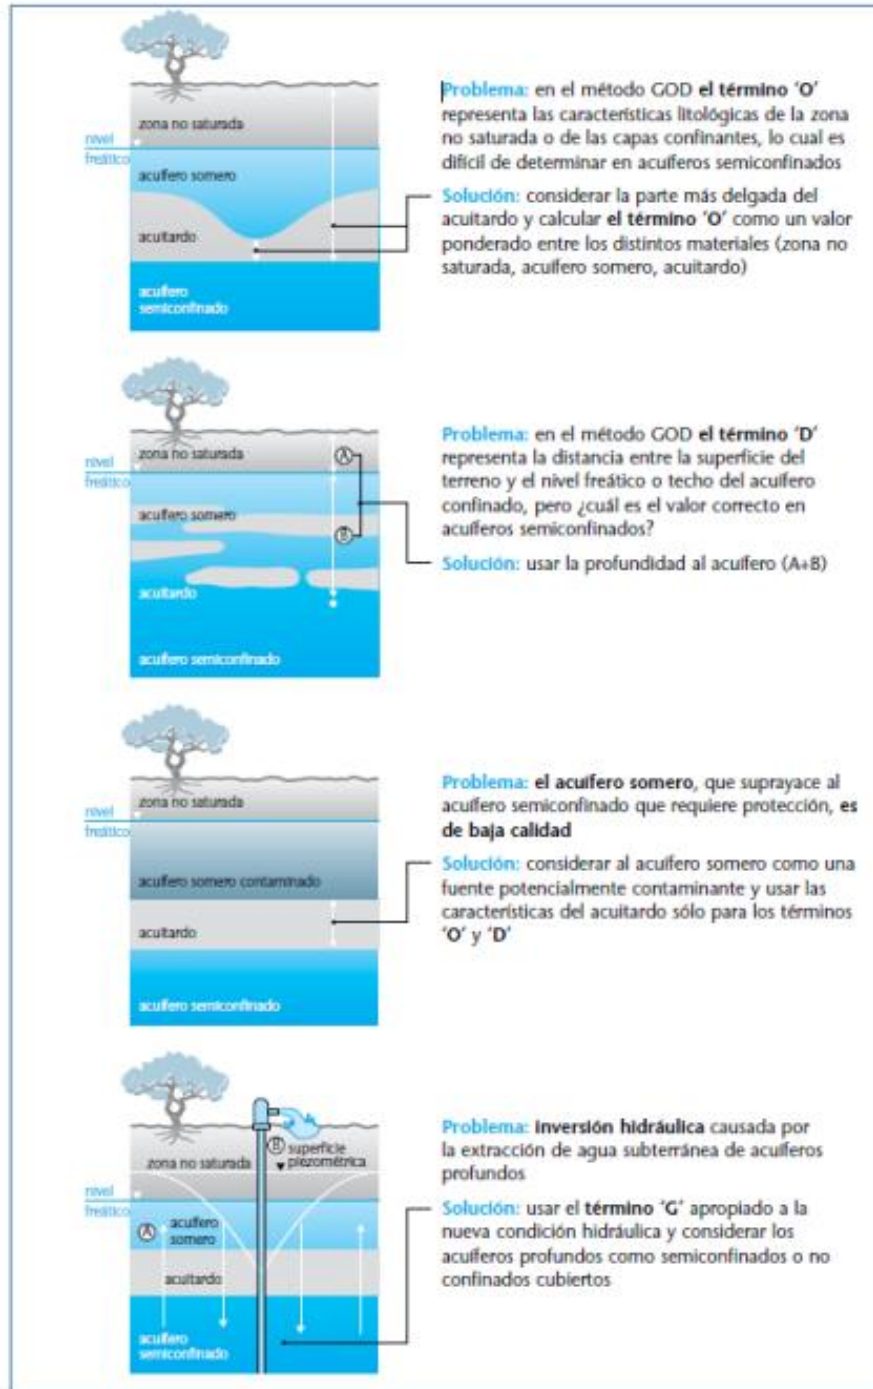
nivel freático

zona no saturada

acuífero somero

acuitardo

acuífero semiconfinado

**Problema:** en el método GOD **el término 'O'** representa las características litológicas de la zona no saturada o de las capas confinantes, lo cual es difícil de determinar en acuíferos semiconfinados

**Solución:** considerar la parte más delgada del acuitardo y calcular **el término 'O'** como un valor ponderado entre los distintos materiales (zona no saturada, acuífero somero, acuitardo)

nivel freático

zona no saturada

Ⓐ

acuífero somero

Ⓑ

acuitardo

acuífero semiconfinado

**Problema:** en el método GOD **el término 'D'** representa la distancia entre la superficie del terreno y el nivel freático o techo del acuífero confinado, pero ¿cuál es el valor correcto en acuíferos semiconfinados?

**Solución:** usar la profundidad al acuífero (A+B)

nivel freático

zona no saturada

acuífero somero contaminado

acuitardo

acuífero semiconfinado

**Problema:** **el acuífero somero**, que suprayace al acuífero semiconfinado que requiere protección, **es de baja calidad**

**Solución:** considerar al acuífero somero como una fuente potencialmente contaminante y usar las características del acuitardo sólo para los términos **'O'** y **'D'**

Ⓑ superficie piezométrica

zona no saturada

nivel freático

Ⓐ acuífero somero

acuitardo

acuífero semiconfinado

**Problema:** **inversión hidráulica** causada por la extracción de agua subterránea de acuíferos profundos

**Solución:** usar el **término 'G'** apropiado a la nueva condición hidráulica y considerar los acuíferos profundos como semiconfinados o no confinados cubiertos